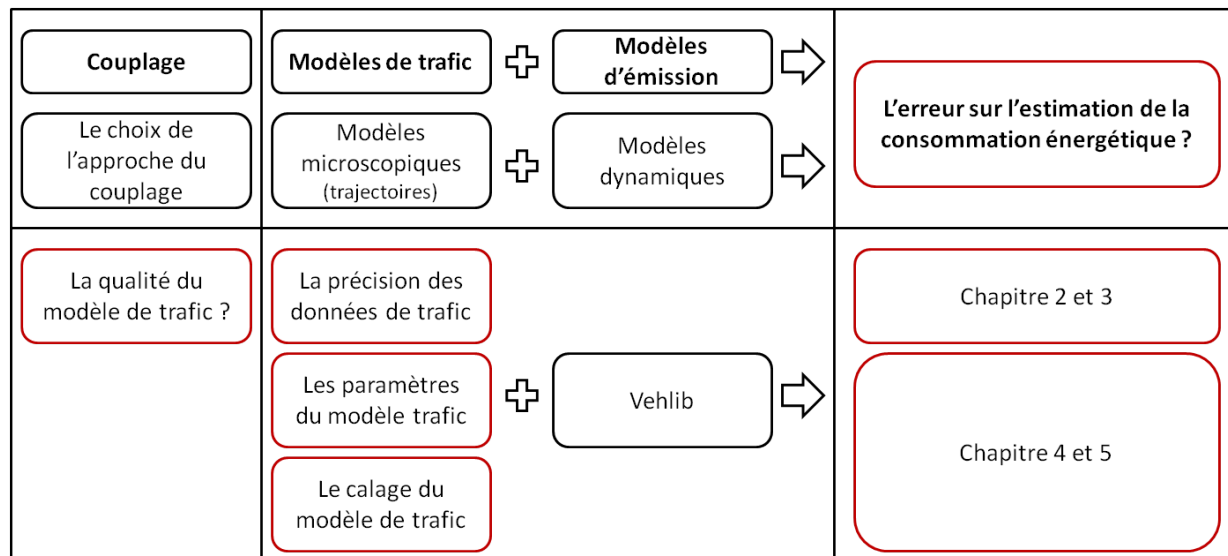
Couplage

Le choix de l'approche du couplage

Modèles de trafic

Modèles d'émission

Modèles microscopiques (trajectoires)

Modèles dynamiques

L'erreur sur l'estimation de la consommation énergétique ?

La qualité du modèle de trafic ?

La précision des données de trafic

Les paramètres du modèle trafic

Le calage du modèle de trafic

Vehlib

Chapitre 2 et 3

Chapitre 4 et 5